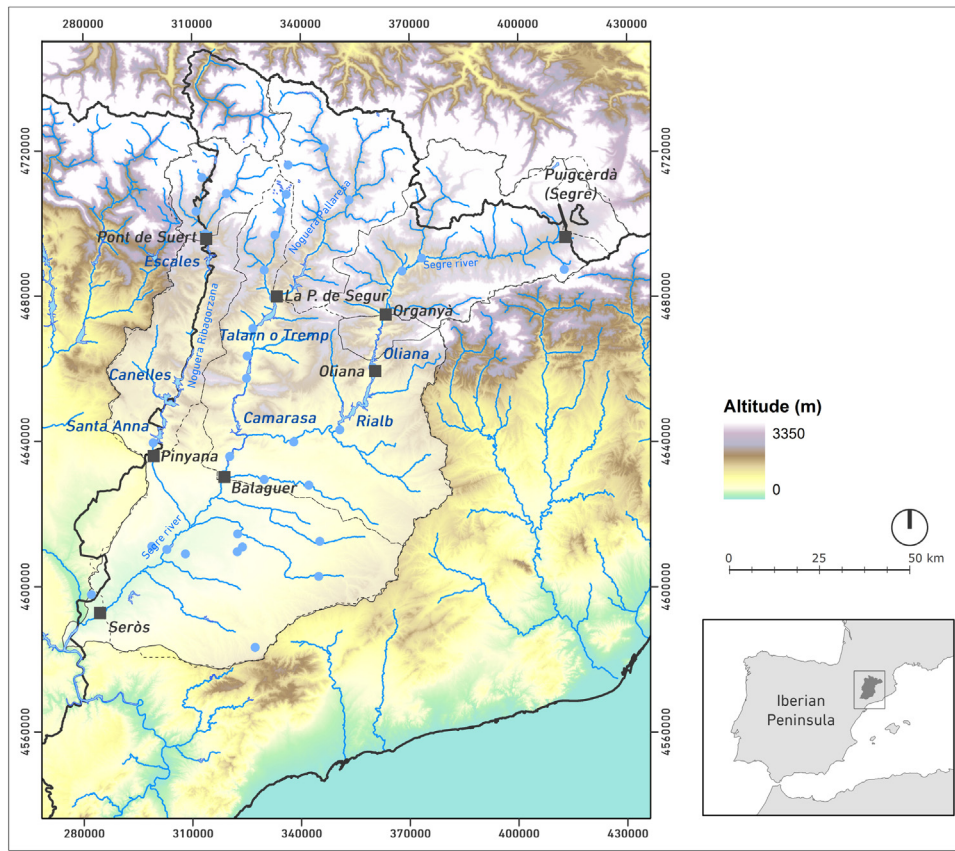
280000 310000 340000 370000 400000 430000

4720000
4680000
4640000
4600000
4560000

Puigcerdà (Segre)
Pont de Suert
Escales
Noguera Pallaresa
Segre river
La P. de Segur
Organyà
Talarn o Tremp
Noguera Ribagorzana
Oliana
Oliana
Canelles
Camarasa
Rialb
Santa Anna
Pinyana
Balaguer
Segre river
Seròs

Altitude (m)
3350
0

0 25 50 km

Iberian Peninsula

280000 310000 340000 370000 400000 430000